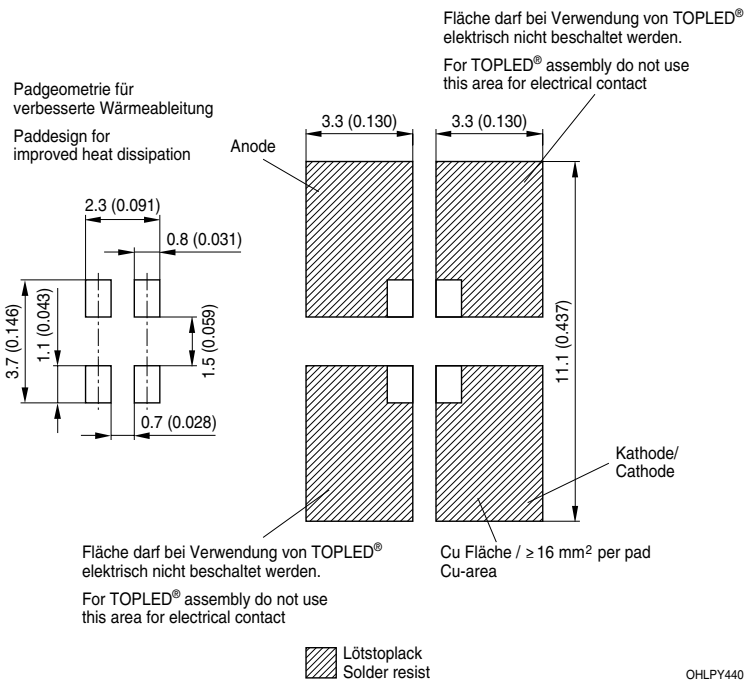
Fläche darf bei Verwendung von TOPLED® elektrisch nicht beschaltet werden.

For TOPLED® assembly do not use this area for electrical contact

Padgeometrie für verbesserte Wärmeableitung

Paddesign for improved heat dissipation

3.3 (0.130)

3.3 (0.130)

Anode

2.3 (0.091)

0.8 (0.031)

3.7 (0.146)

1.1 (0.043)

1.5 (0.059)

0.7 (0.028)

11.1 (0.437)

Kathode/ Cathode

Fläche darf bei Verwendung von TOPLED® elektrisch nicht beschaltet werden.

For TOPLED® assembly do not use this area for electrical contact

Cu Fläche / ≥ 16 mm$^2$ per pad Cu-area

Lötstoplack
Solder resist

OHLPY440